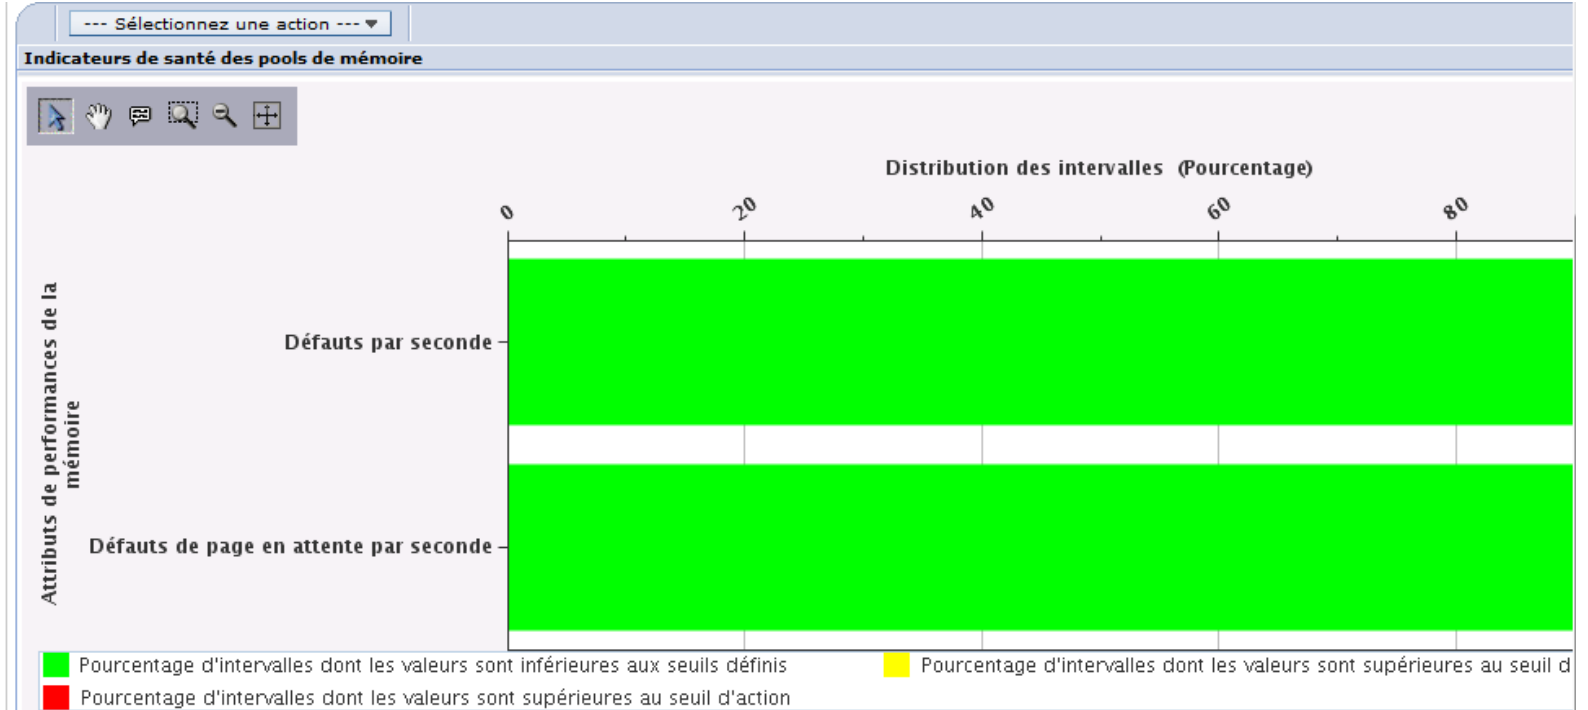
--- Sélectionnez une action ---

Indicateurs de santé des pools de mémoire

Distribution des intervalles (Pourcentage)

0
20
40
60
80

Attributs de performances de la mémoire

Défauts par seconde

Défauts de page en attente par seconde

Pourcentage d'intervalles dont les valeurs sont inférieures aux seuils définis
Pourcentage d'intervalles dont les valeurs sont supérieures au seuil d
Pourcentage d'intervalles dont les valeurs sont supérieures au seuil d'action